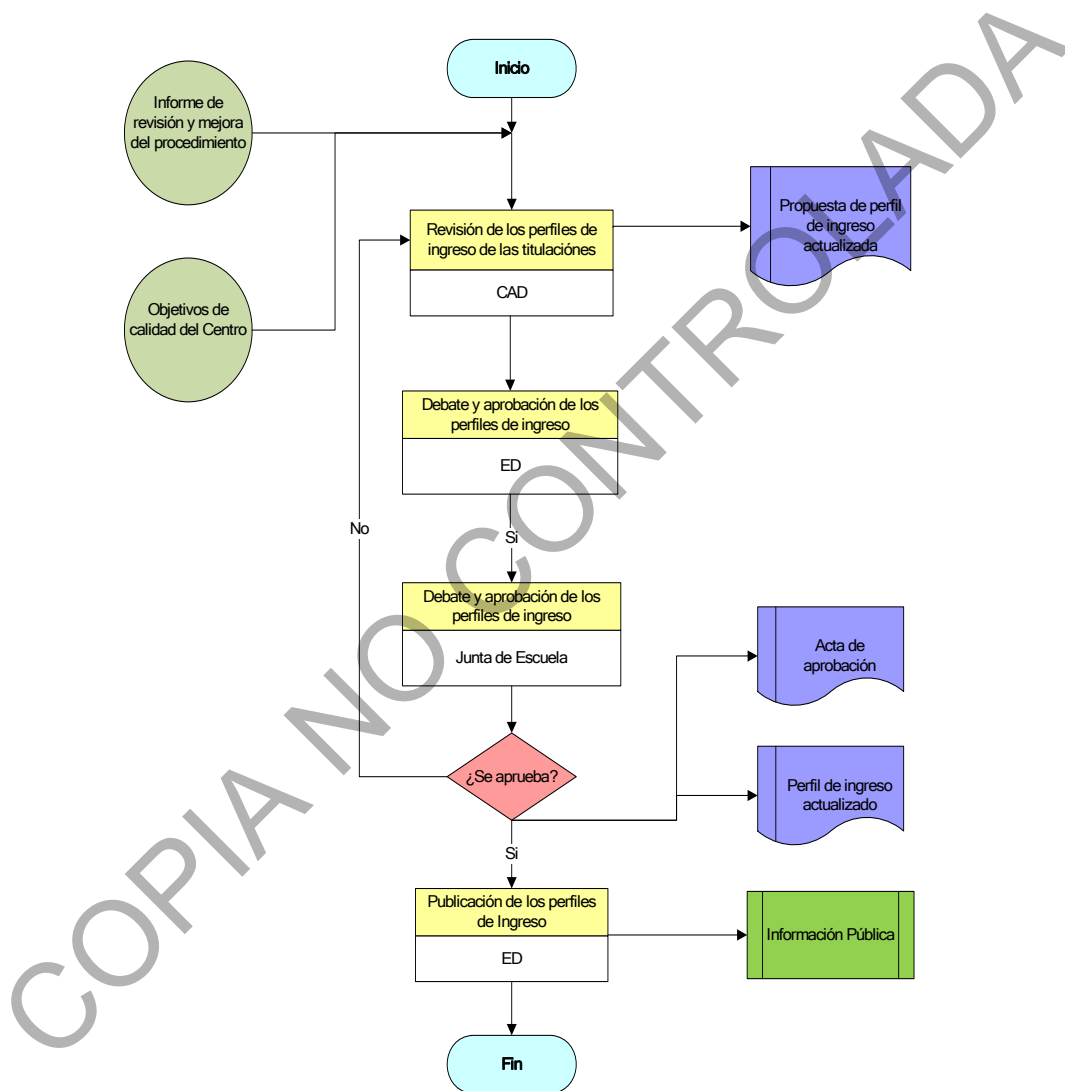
Inicio

Informe de revisión y mejora del procedimiento

Objetivos de calidad del Centro

Revisión de los perfiles de ingreso de las titulaciónes

CAD

Propuesta de perfil de ingreso actualizada

Debate y aprobación de los perfiles de ingreso

ED

No

Si

Debate y aprobación de los perfiles de ingreso

Junta de Escuela

Acta de aprobación

¿Se aprueba?

Perfil de ingreso actualizado

Si

Publicación de los perfiles de Ingreso

ED

Información Pública

Fin

COPIA NO CONTROLADA